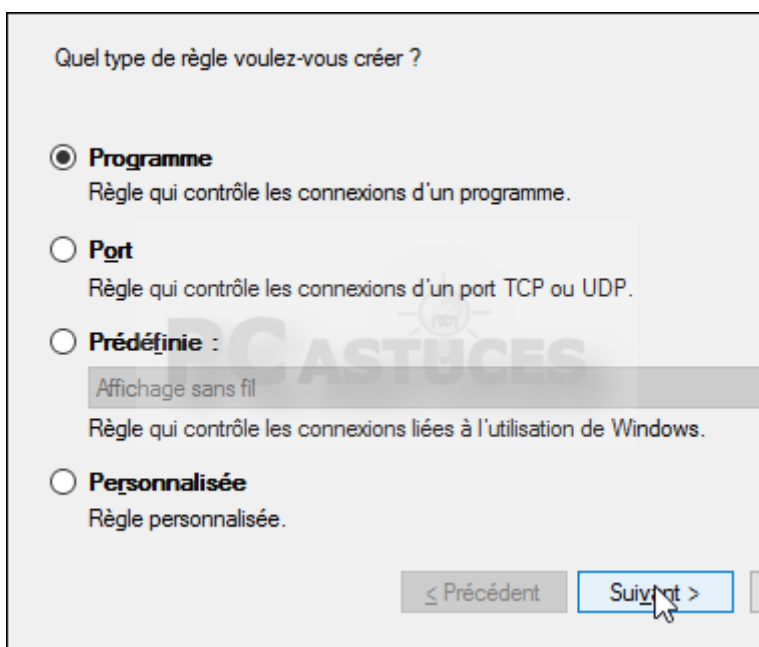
Quel type de règle voulez-vous créer ?

Programme
Règle qui contrôle les connexions d'un programme.

Port
Règle qui contrôle les connexions d'un port TCP ou UDP.

Prédéfinie :
Affichage sans fil
Règle qui contrôle les connexions liées à l'utilisation de Windows.

Personnalisée
Règle personnalisée.

PC ASTUCES

< Précédent
Suivant >